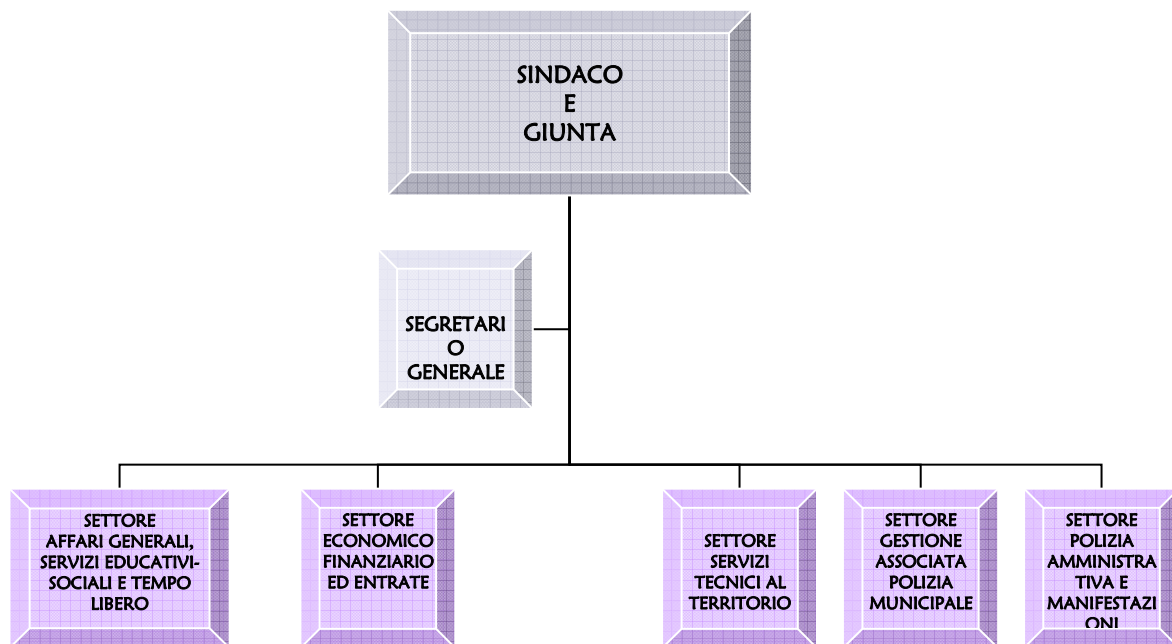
SINDACO
E
GIUNTA

SEGRETARI
O
GENERALE

SETTORE
AFFARI GENERALI, SERVIZI EDUCATIVI-SOCIALI E TEMPO LIBERO

SETTORE
ECONOMICO FINANZIARIO ED ENTRATE

SETTORE
SERVIZI TECNICI AL TERRITORIO

SETTORE
GESTIONE ASSOCIATA POLIZIA MUNICIPALE

SETTORE
POLIZIA AMMINISTRA TIVA E MANIFESTAZI ONI